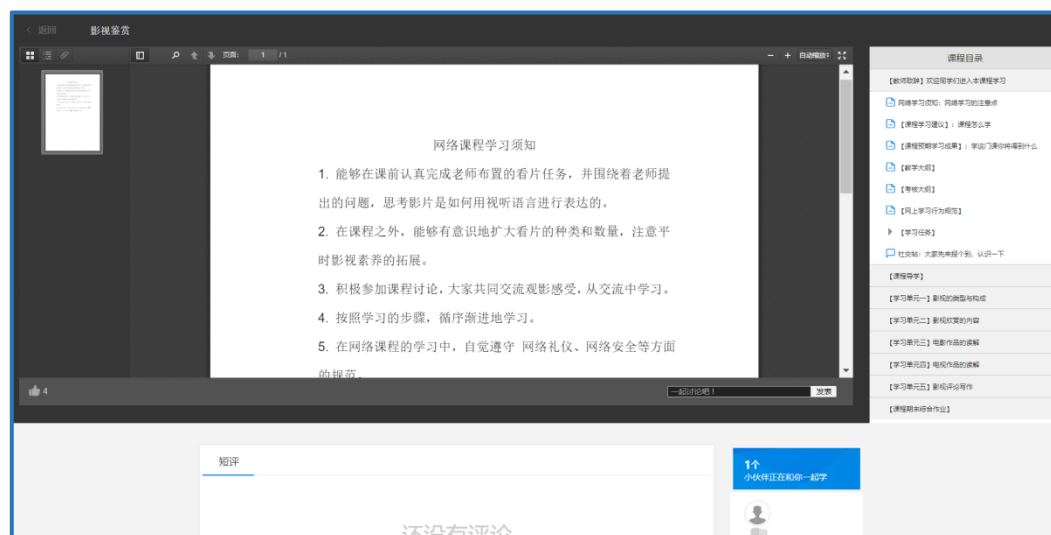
< 返回 影视鉴赏

页面: 1 / 1

− + 自动缩放

网络课程学习须知

1. 能够在课前认真完成老师布置的看片任务，并围绕着老师提出的问题，思考影片是如何用视听语言进行表达的。

2. 在课程之外，能够有意识地扩大看片的种类和数量，注意平时影视素养的拓展。

3. 积极参加课程讨论，大家共同交流观影感受，从交流中学习。

4. 按照学习的步骤，循序渐进地学习。

5. 在网络课程的学习中，自觉遵守 网络礼仪、网络安全等方面的规范。

4

一起讨论吧！ 发表

课程目录

【教师致辞】欢迎同学们进入本课程学习

网络学习须知：网络学习的注意点

【课程学习建议】：课程怎么学

【课程预期学习成果】：学这门课你将得到什么

【教学大纲】

【考核大纲】

【网上学习行为规范】

【学习任务】

社交帖：大家先来报个到，认识一下

【课程导学】

【学习单元一】影视的类型与构成

【学习单元二】影视欣赏的内容

【学习单元三】电影作品的读解

【学习单元四】电视作品的读解

【学习单元五】影视评论写作

【课程期末综合作业】

短评

还没有评论

1个
小伙伴正在和你一起学